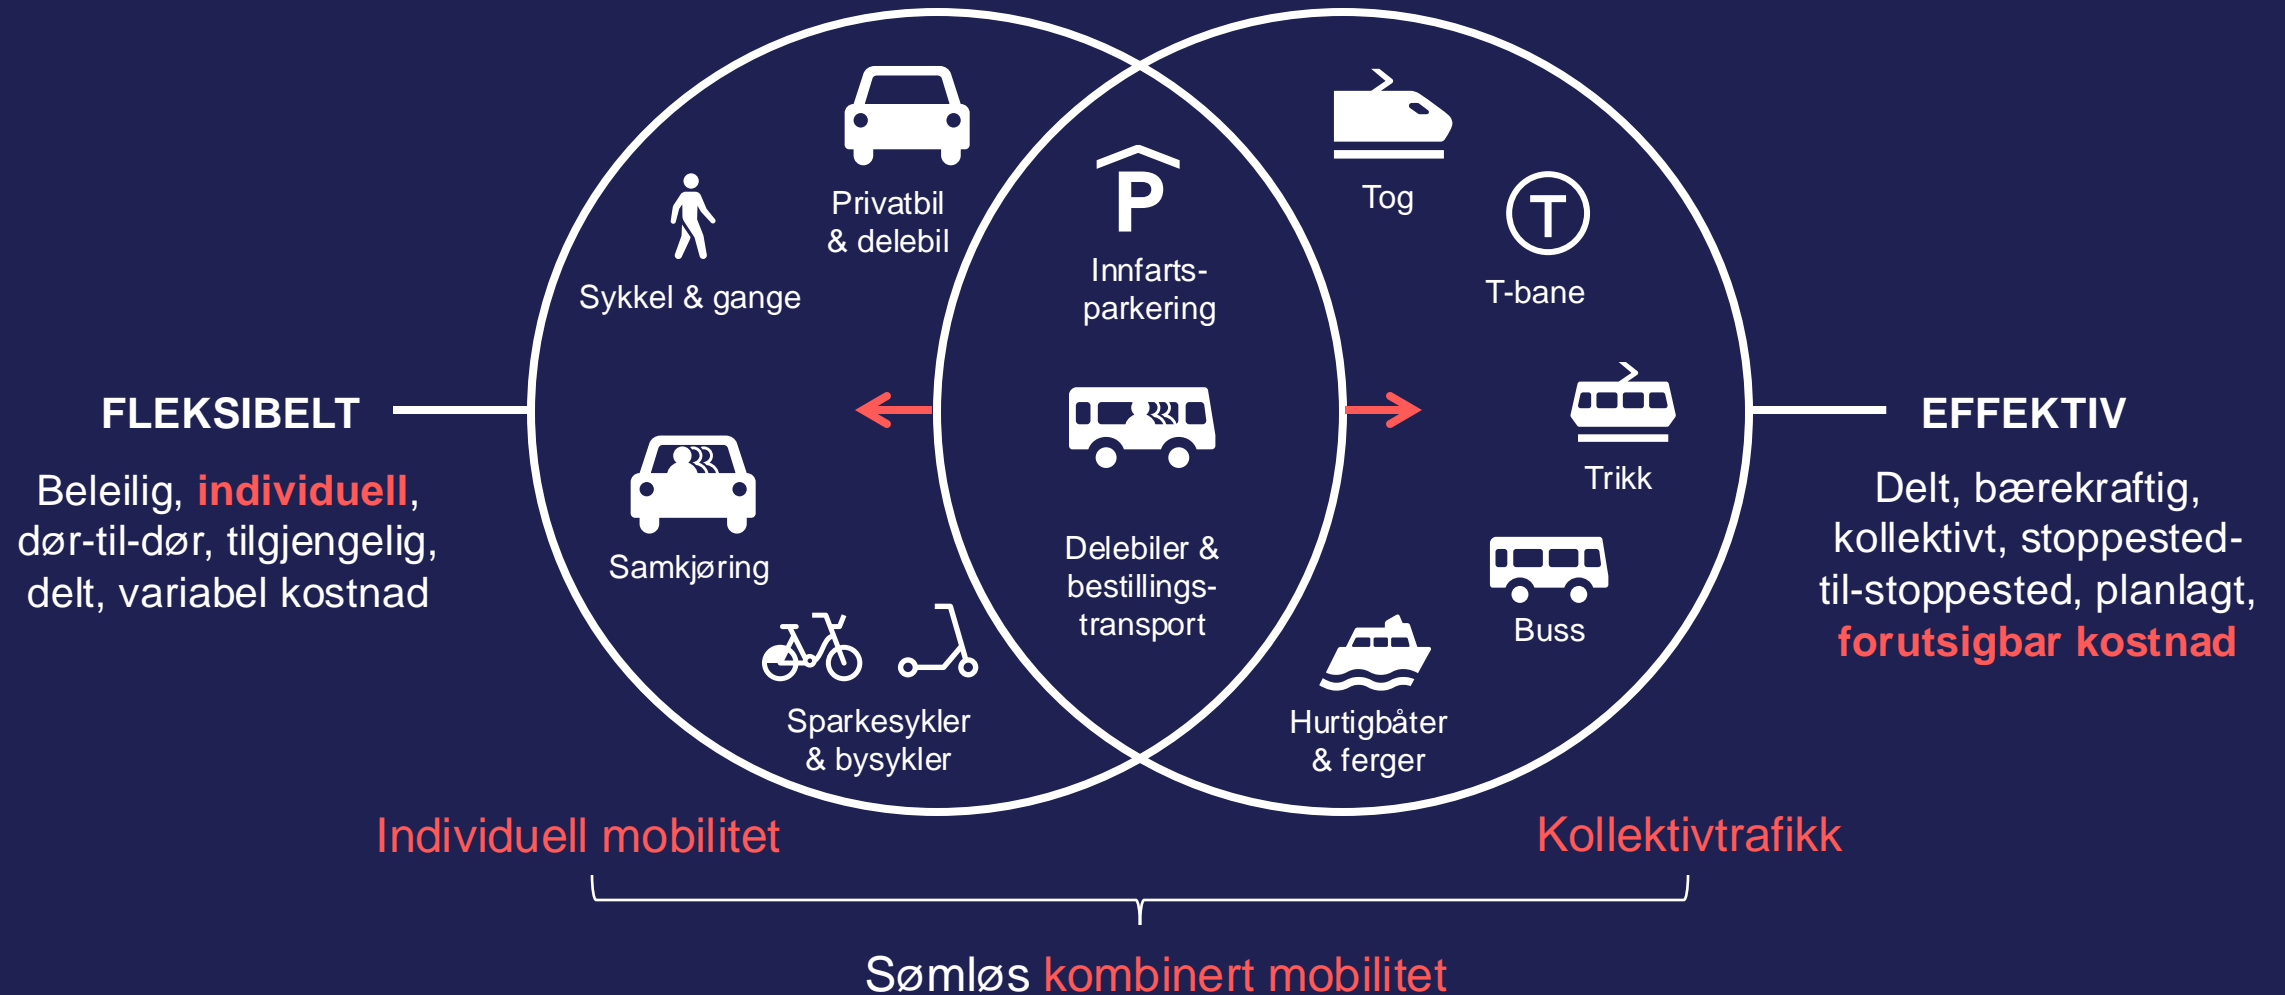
FLEKSIBELT

Beleilig, individuell, dør-til-dør, tilgjengelig, delt, variabel kostnad

Privatbil & delebil

Sykkel & gange

Samkjøring

Sparkesykler & bysykler

P

Innfarts-parkering

Delebiler & bestillings-transport

Tog

T

T-bane

Trikk

Buss

Hurtigbåter & ferger

EFFEKTIV

Delt, bærekraftig, kollektivt, stoppested-til-stoppested, planlagt, forutsigbar kostnad

Individuell mobilitet

Kollektivtrafikk

Sømløs kombinert mobilitet